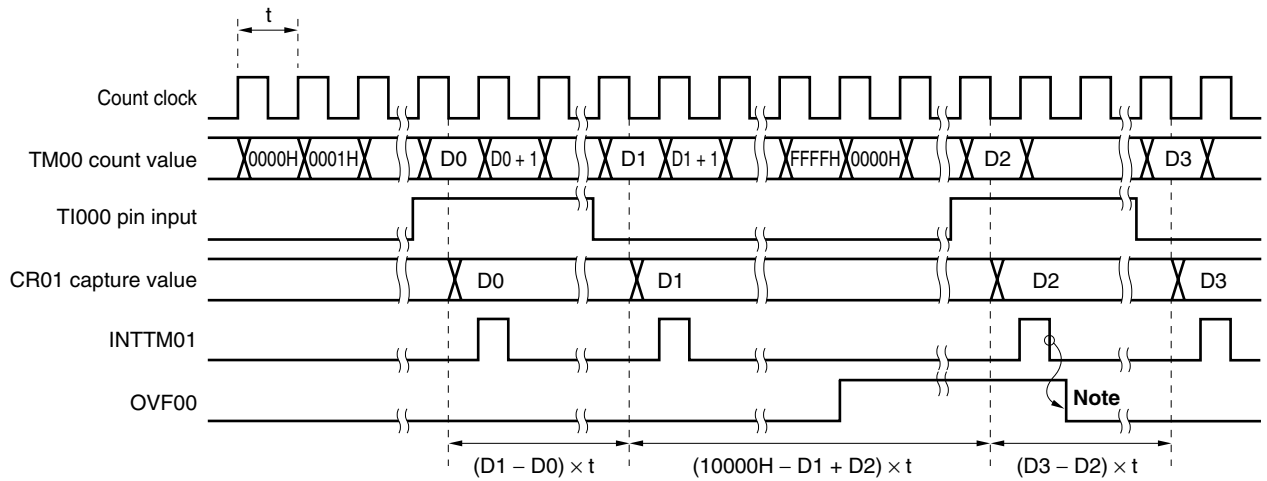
t

Count clock

TM00 count value 0000H 0001H D0 D0 + 1 D1 D1 + 1 FFFFH 0000H D2 D3

TI000 pin input

CR01 capture value D0 D1 D2 D3

INTTM01

OVF00

Note

$(D1 - D0) \times t$ $(10000H - D1 + D2) \times t$ $(D3 - D2) \times t$